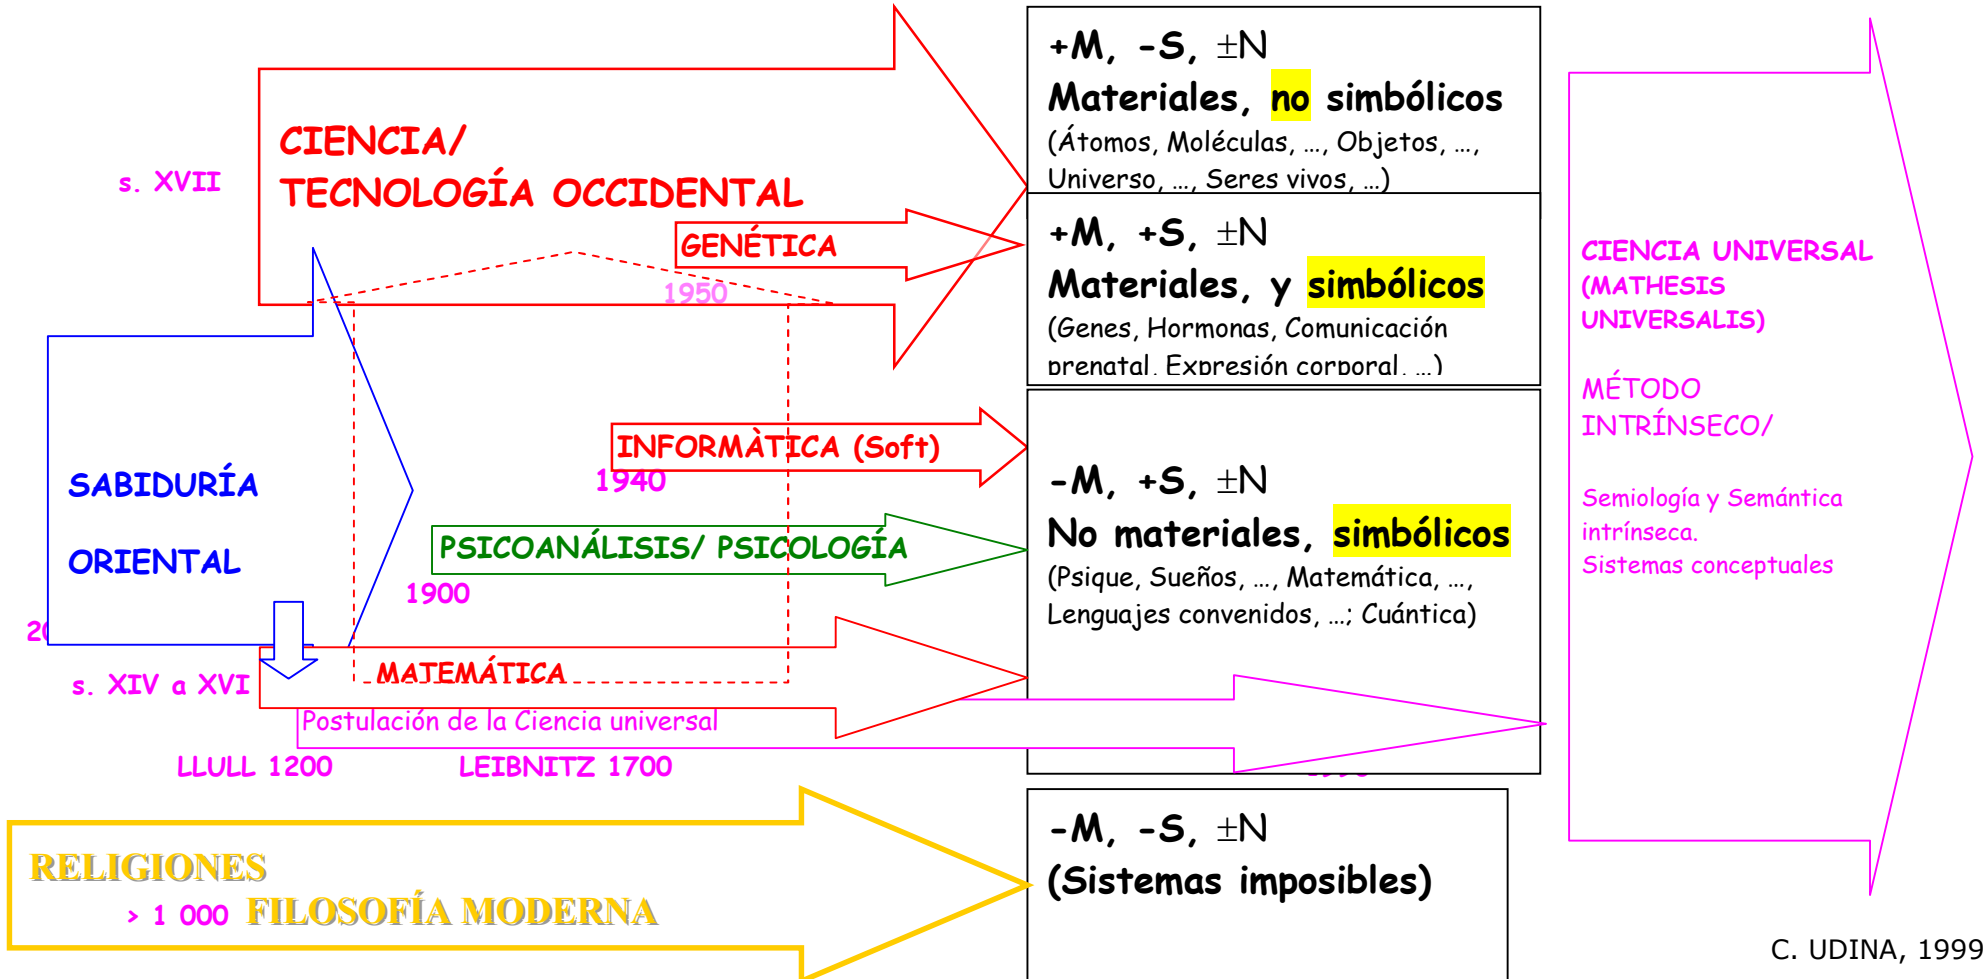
s. XVII

CIENCIA/
TECNOLOGÍA OCCIDENTAL

GENÉTICA

1950

+M, -S, ±N
Materiales, no simbólicos
(Átomos, Moléculas, …, Objetos, …, Universo, …, Seres vivos, …)

+M, +S, ±N
Materiales, y simbólicos
(Genes, Hormonas, Comunicación prenatal, Expresión corporal, …)

SABIDURÍA

ORIENTAL

INFORMÀTICA (Soft)

1940

PSICOANÁLISIS/ PSICOLOGÍA

1900

-M, +S, ±N
No materiales, simbólicos
(Psique, Sueños, …, Matemática, …, Lenguajes convenidos, …; Cuántica)

20

s. XIV a XVI

MATEMÁTICA

Postulación de la Ciencia universal

LLULL 1200

LEIBNITZ 1700

CIENCIA UNIVERSAL
(MATHESIS
UNIVERSALIS)

MÉTODO
INTRÍNSECO/

Semiología y Semántica intrínseca.
Sistemas conceptuales

RELIGIONES
> 1 000 FILOSOFÍA MODERNA

-M, -S, ±N
(Sistemas imposibles)

C. UDINA, 1999